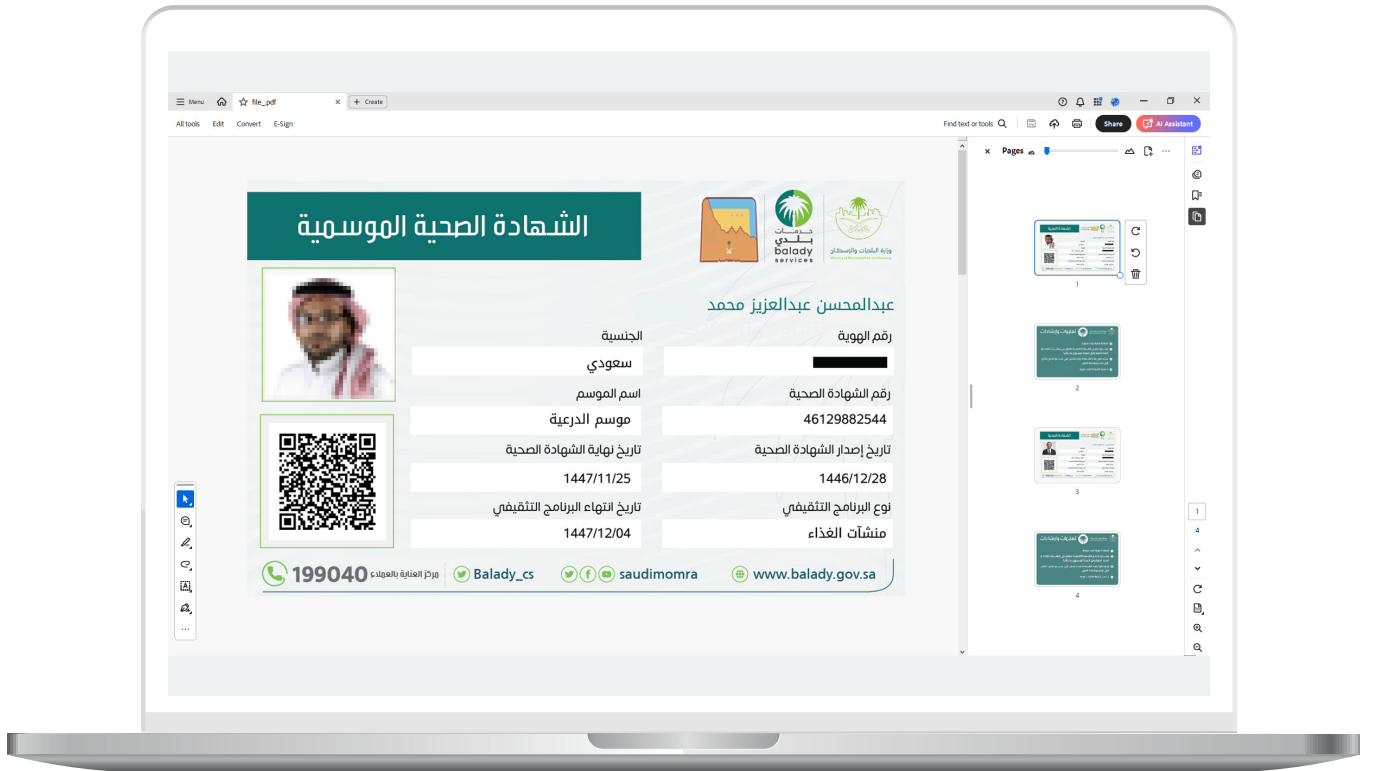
Menu
file_pdf
Create
All tools Edit Convert E-Sign
Find text or tools
Share
AI Assistant
Pages

الشهادة الصحية الموسمية
خدمات بلدي
balady services
وزارة البلديات والإسكان
Ministry of Municipalities and Housing

عبدالمحسن عبدالعزيز محمد

| الجنسية | رقم الهوية |
|---|---|
| سعودي | |
| اسم الموسم | رقم الشهادة الصحية |
| موسم الدرعية | 46129882544 |
| تاريخ نهاية الشهادة الصحية | تاريخ إصدار الشهادة الصحية |
| 1447/11/25 | 1446/12/28 |
| تاريخ انتهاء البرنامج التثقيفي | نوع البرنامج التثقيفي |
| 1447/12/04 | منشآت الغذاء |

199040 مركز العناية بالعملاء
Balady_cs
saudimomra
www.balady.gov.sa

1
2
3
4
1
4